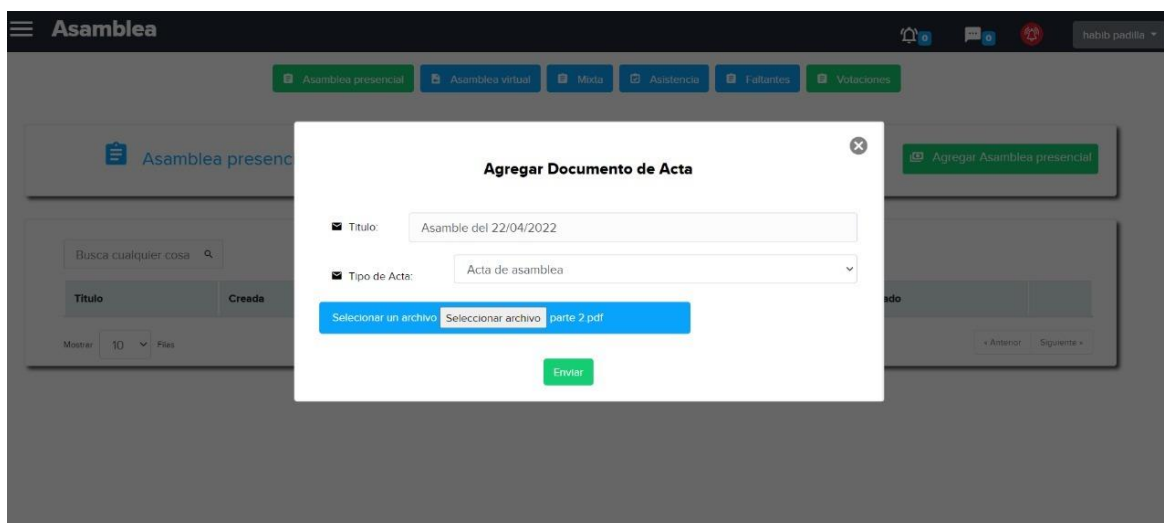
Asamblea

0 0

habib padilla

Asamblea presencial Asamblea virtual Mixta Asistencia Faltantes Votaciones

Asamblea presenc

Agregar Asamblea presencial

Busca cualquier cosa

Titulo Creada ado

Mostrar 10 Filas

« Anterior Siguiente »

Agregar Documento de Acta

Titulo: Asamble del 22/04/2022

Tipo de Acta: Acta de asamblea

Selecionar un archivo Seleccionar archivo parte 2 pdf

Enviar